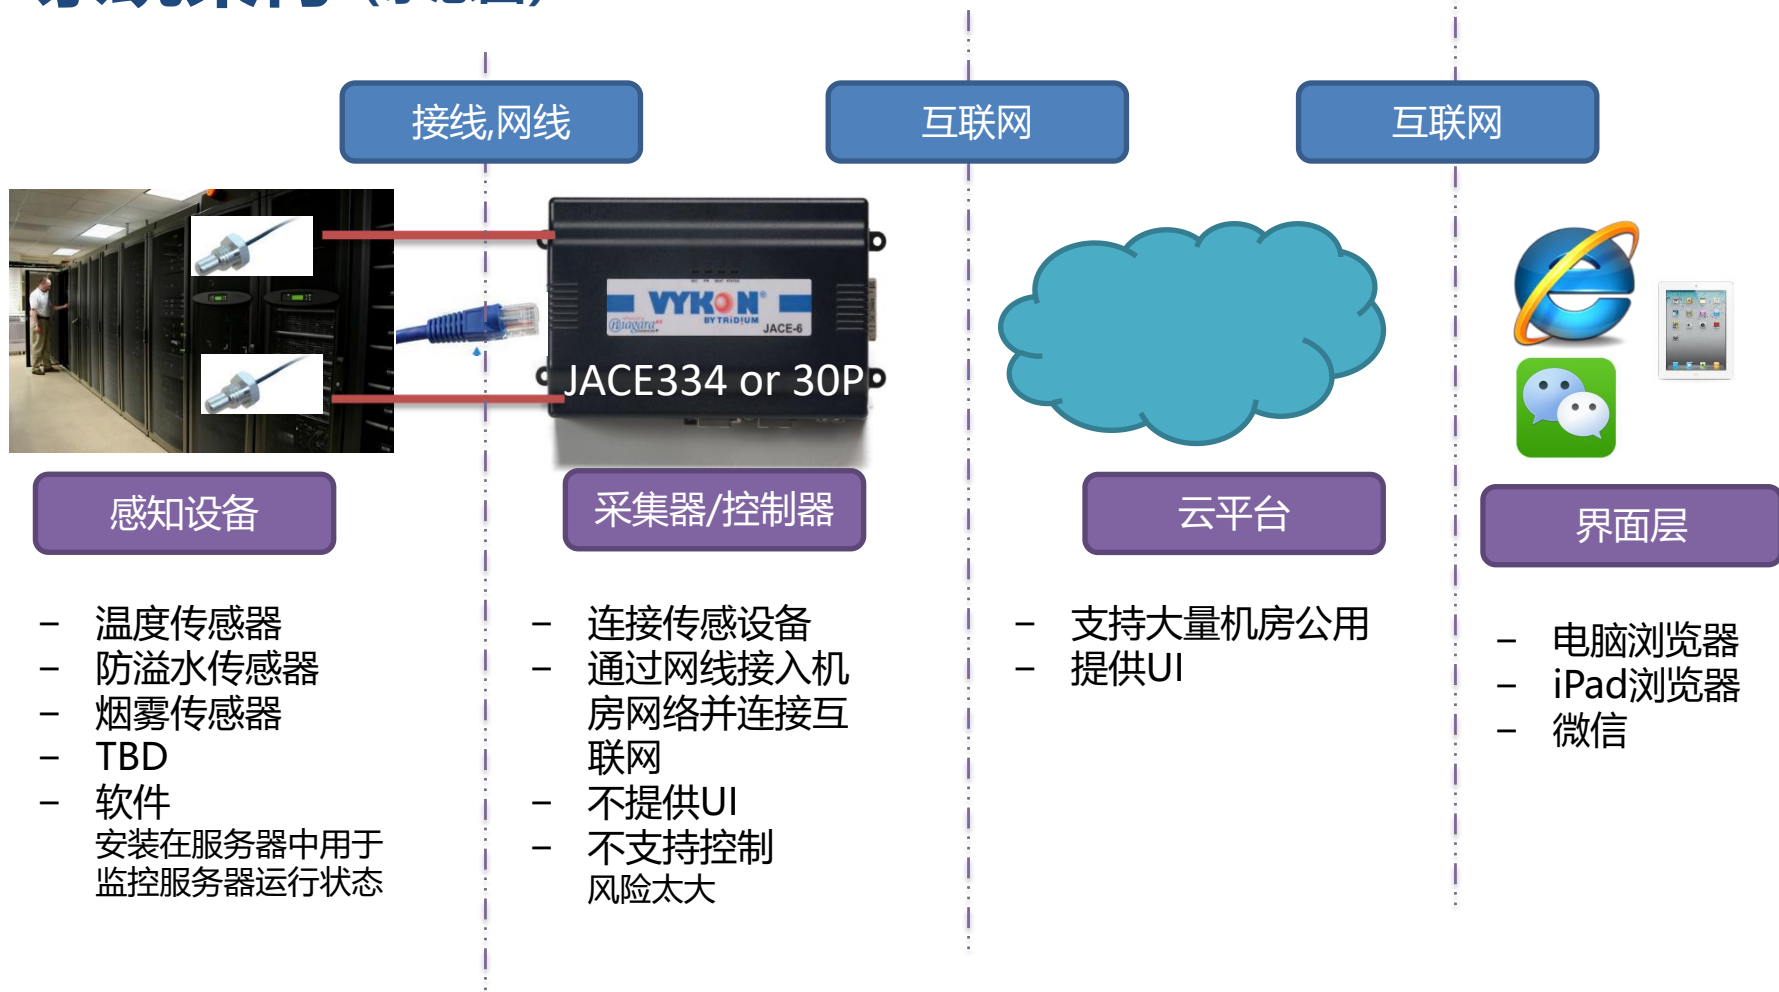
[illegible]

接线,网线

互联网

互联网

VYKON BY TRIDIUM
Niagara
JACE-6

JACE334 or 30P

感知设备

采集器/控制器

云平台

界面层

– 温度传感器
– 防溢水传感器
– 烟雾传感器
– TBD
– 软件
安装在服务器中用于监控服务器运行状态

– 连接传感设备
– 通过网线接入机房网络并连接互联网
– 不提供UI
– 不支持控制
风险太大

– 支持大量机房公用
– 提供UI

– 电脑浏览器
– iPad浏览器
– 微信